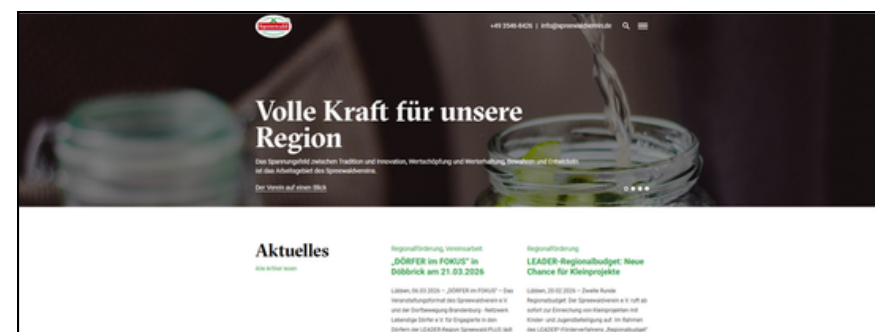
Spreewald

+49 3546-8426 | info@spreewaldverein.de

Volle Kraft für unsere Region

Das Spannungsfeld zwischen Tradition und Innovation, Wertschöpfung und Werterhaltung, Bewahren und Entwickeln ist das Arbeitsgebiet des Spreewaldvereins.

Der Verein auf einen Blick

Aktuelles

Alle Artikel lesen

Regionalförderung, Vereinsarbeit

„DÖRFER im FOKUS" in Döbbrick am 21.03.2026

Lübben, 06.03.2026 – „DÖRFER im FOKUS" – Das Veranstaltungsformat des Spreewaldverein e.V. und der Dorfbewegung Brandenburg - Netzwerk Lebendige Dörfer e.V. für Engagierte in den Dörfern der LEADER-Region Spreewald-PLUS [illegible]

Regionalförderung

LEADER-Regionalbudget: Neue Chance für Kleinprojekte

Lübben, 20.02.2026 – Zweite Runde Regionalbudget: Der Spreewaldverein e.V. ruft ab sofort zur Einreichung von Kleinprojekten mit Kinder- und Jugendbeteiligung auf. Im Rahmen des LEADER-Förderverfahrens „Regionalbudget"